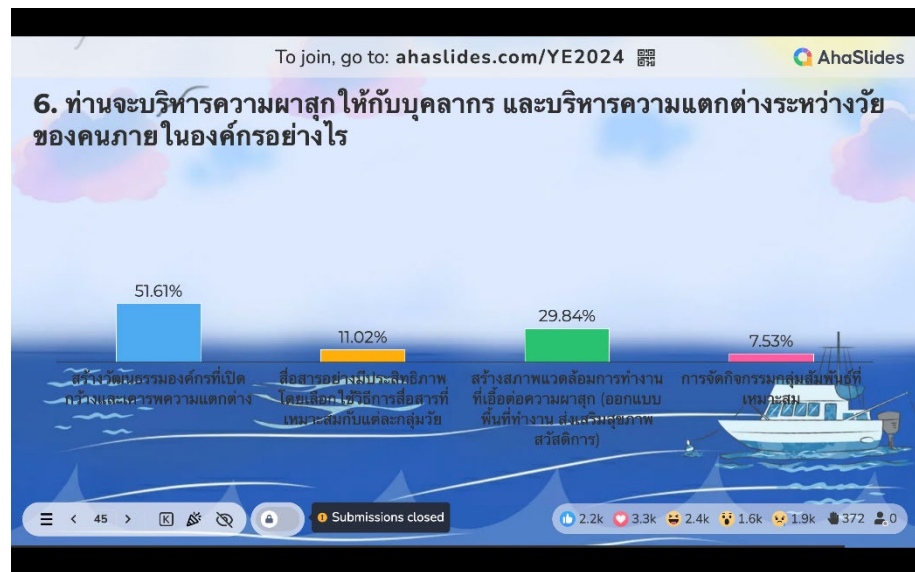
To join, go to: ahaslides.com/YE2024

AhaSlides

6. ท่านจะบริหารความผาสุกให้กับบุคลากร และบริหารความแตกต่างระหว่างวัยของคนภายในองค์กรอย่างไร

51.61%

สร้างวัฒนธรรมองค์กรที่เปิดกว้างและเคารพความแตกต่าง

11.02%

สื่อสารอย่างมีประสิทธิภาพ โดยเลือกใช้วิธีการสื่อสารที่เหมาะสมกับแต่ละกลุ่มวัย

29.84%

สร้างสภาพแวดล้อมการทำงานที่เอื้อต่อความผาสุก (ออกแบบพื้นที่ทำงาน ส่งเสริมสุขภาพ สวัสดิการ)

7.53%

การจัดกิจกรรมกลุ่มสัมพันธ์ที่เหมาะสม

45

K

Submissions closed

2.2k 3.3k 2.4k 1.6k 1.9k 372 0